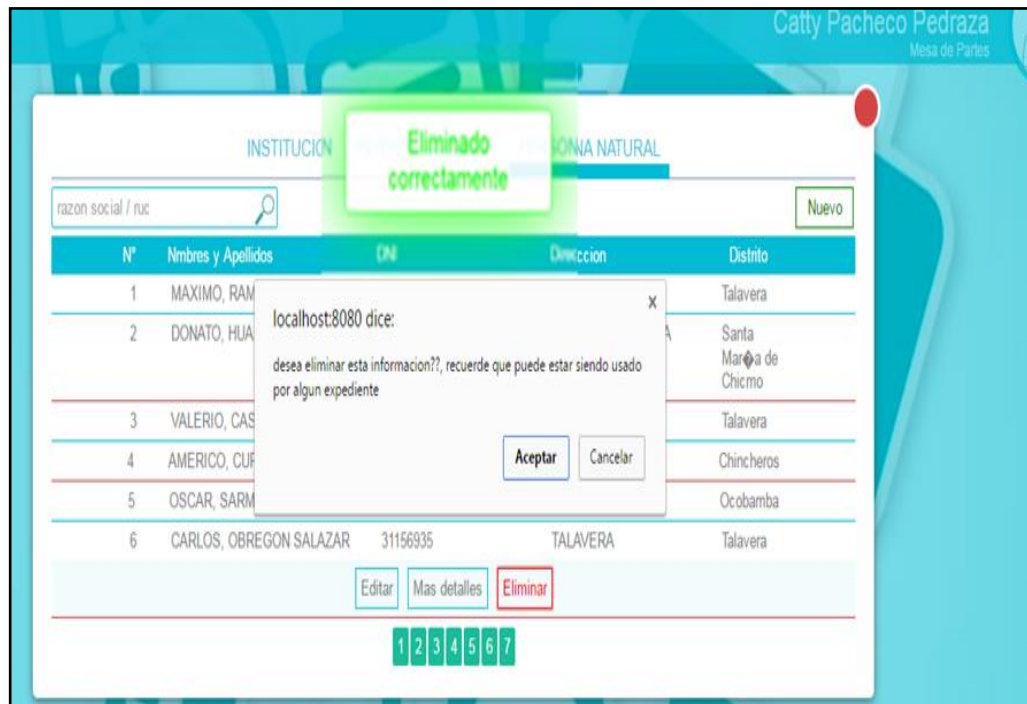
Catty Pacheco Pedraza
Mesa de Partes

INSTITUCION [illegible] Eliminado correctamente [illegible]SONA NATURAL

razon social / ruc

Nuevo

| Nº | Nmbres y Apellidos | DNI | Direccion | Distrito |
|---|---|---|---|---|
| 1 | MAXIMO, RAM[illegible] | | | Talavera |
| 2 | DONATO, HUA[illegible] | | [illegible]A | Santa Mar�a de Chicmo |
| 3 | VALERIO, CAS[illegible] | | | Talavera |
| 4 | AMERICO, CUF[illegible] | | | Chincheros |
| 5 | OSCAR, SARM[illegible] | | | Ocobamba |
| 6 | CARLOS, OBREGON SALAZAR | 31156935 | TALAVERA | Talavera |

localhost:8080 dice:
x
desea eliminar esta informacion??, recuerde que puede estar siendo usado por algun expediente

Aceptar Cancelar

Editar Mas detalles Eliminar

1 2 3 4 5 6 7